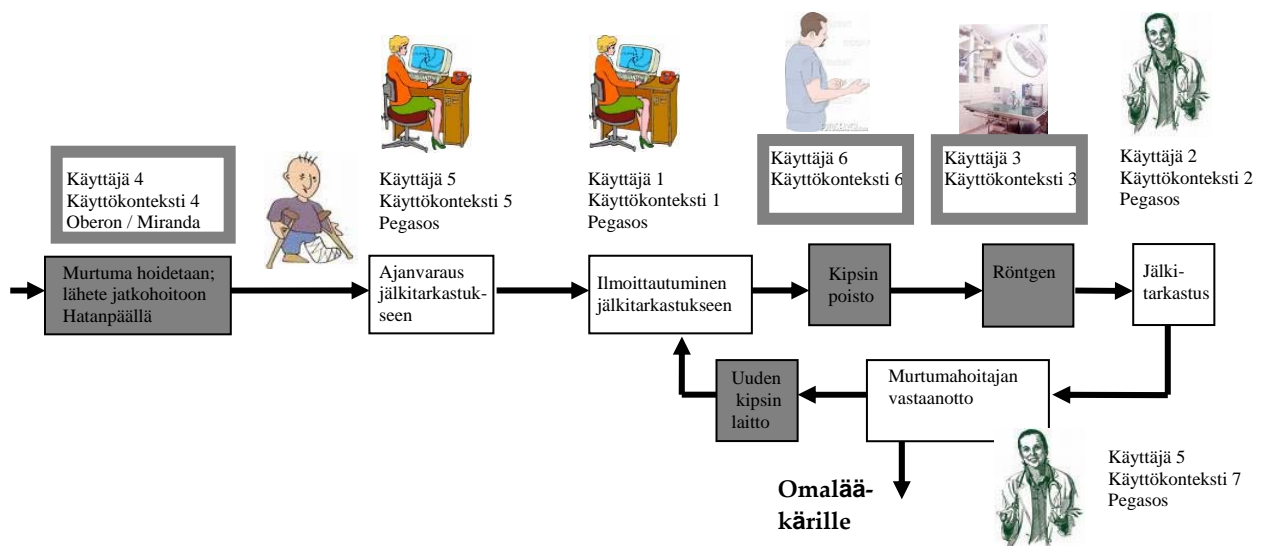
Käyttäjä 4
Käyttökonteksti 4
Oberon / Miranda

Käyttäjä 5
Käyttökonteksti 5
Pegasos

Käyttäjä 1
Käyttökonteksti 1
Pegasos

Käyttäjä 6
Käyttökonteksti 6

Käyttäjä 3
Käyttökonteksti 3

Käyttäjä 2
Käyttökonteksti 2
Pegasos

Murtuma hoidetaan; lähete jatkohoitoon Hatanpäällä

Ajanvaraus jälkitarkastukseen

Ilmoittautuminen jälkitarkastukseen

Kipsin poisto

Röntgen

Jälkitarkastus

Murtumahoitajan vastaanotto

Uuden kipsin laitto

Omalääkärille

Käyttäjä 5
Käyttökonteksti 7
Pegasos